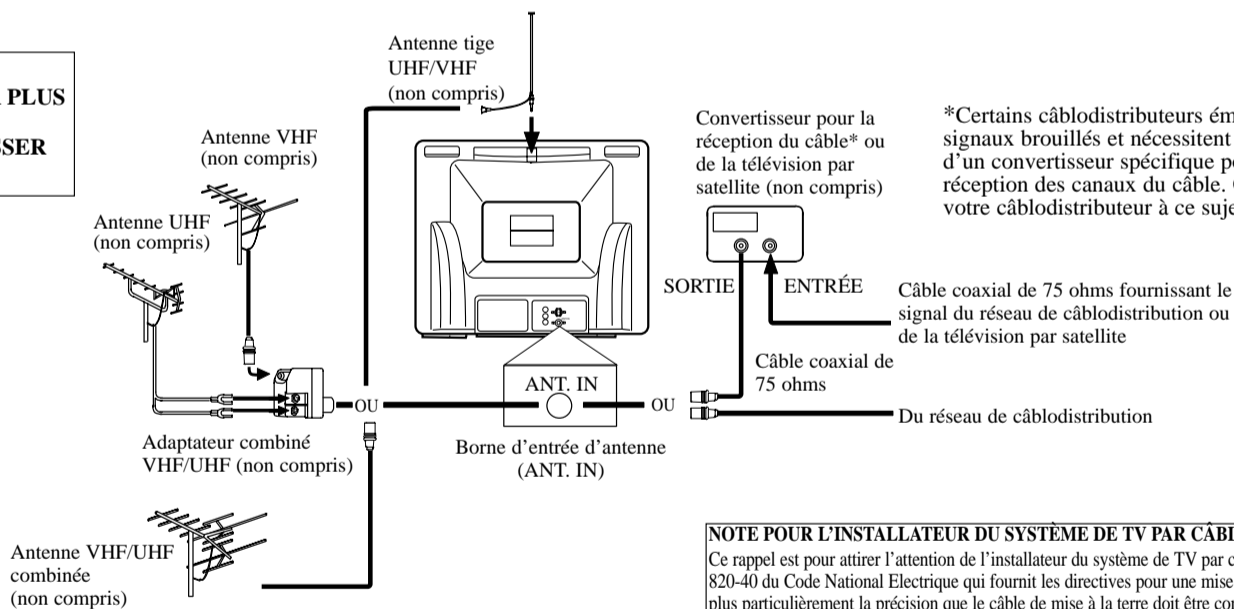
PLUS
SSER

Antenne tige UHF/VHF (non compris)

Antenne VHF (non compris)

Antenne UHF (non compris)

Convertisseur pour la réception du câble* ou de la télévision par satellite (non compris)

*Certains câblodistributeurs ém signaux brouillés et nécessitent d'un convertisseur spécifique p réception des canaux du câble. votre câblodistributeur à ce suje

SORTIE

ENTRÉE

Câble coaxial de 75 ohms fournissant le signal du réseau de câblodistribution ou de la télévision par satellite

Câble coaxial de 75 ohms

ANT. IN

OU

OU

Du réseau de câblodistribution

Adaptateur combiné VHF/UHF (non compris)

Borne d'entrée d'antenne (ANT. IN)

Antenne VHF/UHF combinée (non compris)

NOTE POUR L'INSTALLATEUR DU SYSTÈME DE TV PAR CÂB
Ce rappel est pour attirer l'attention de l'installateur du système de TV par c 820-40 du Code National Electrique qui fournit les directives pour une mise plus particulièrement la précision que le câble de mise à la terre doit être co